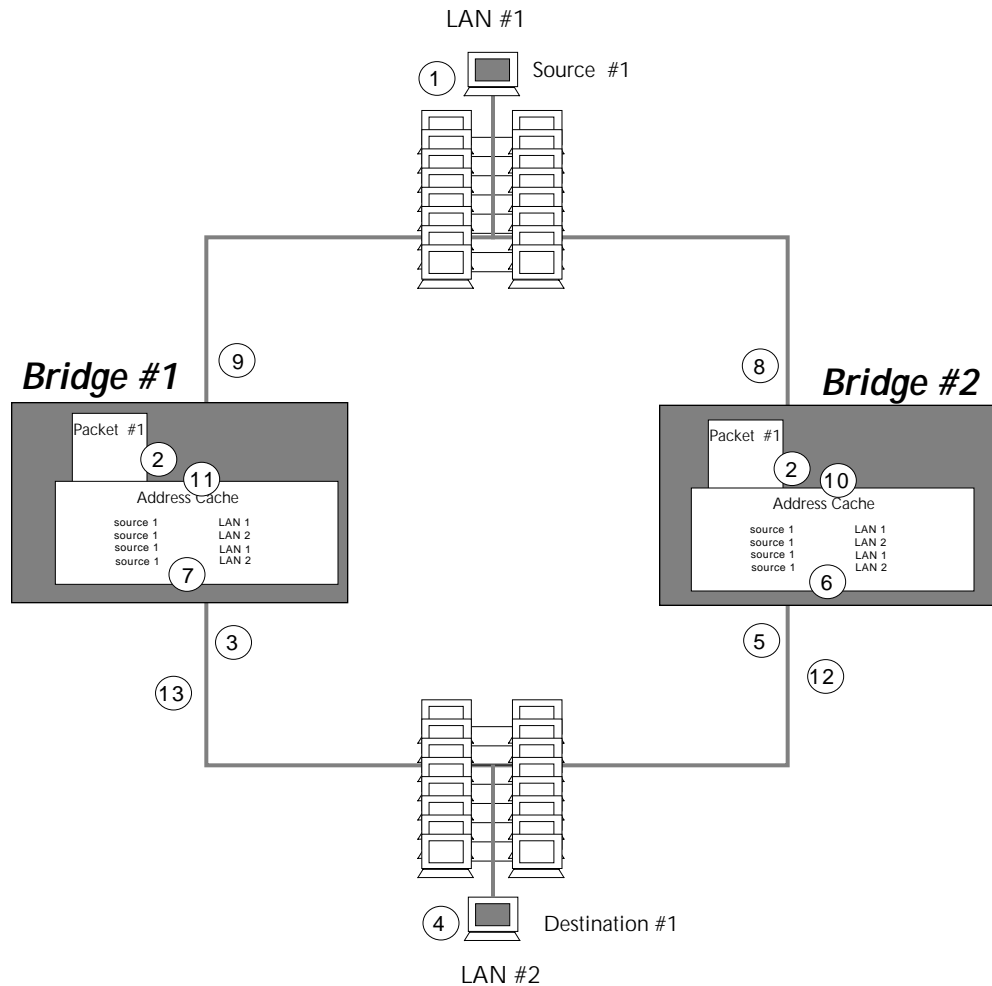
LAN #1

1

Source #1

Bridge #1

9

Packet #1

2

11

Address Cache

| source 1 | LAN 1 |
|---|---|
| source 1 | LAN 2 |
| source 1 | LAN 1 |
| source 1 | LAN 2 |

7

3

13

8

Bridge #2

Packet #1

2

10

Address Cache

| source 1 | LAN 1 |
|---|---|
| source 1 | LAN 2 |
| source 1 | LAN 1 |
| source 1 | LAN 2 |

6

5

12

4

Destination #1

LAN #2